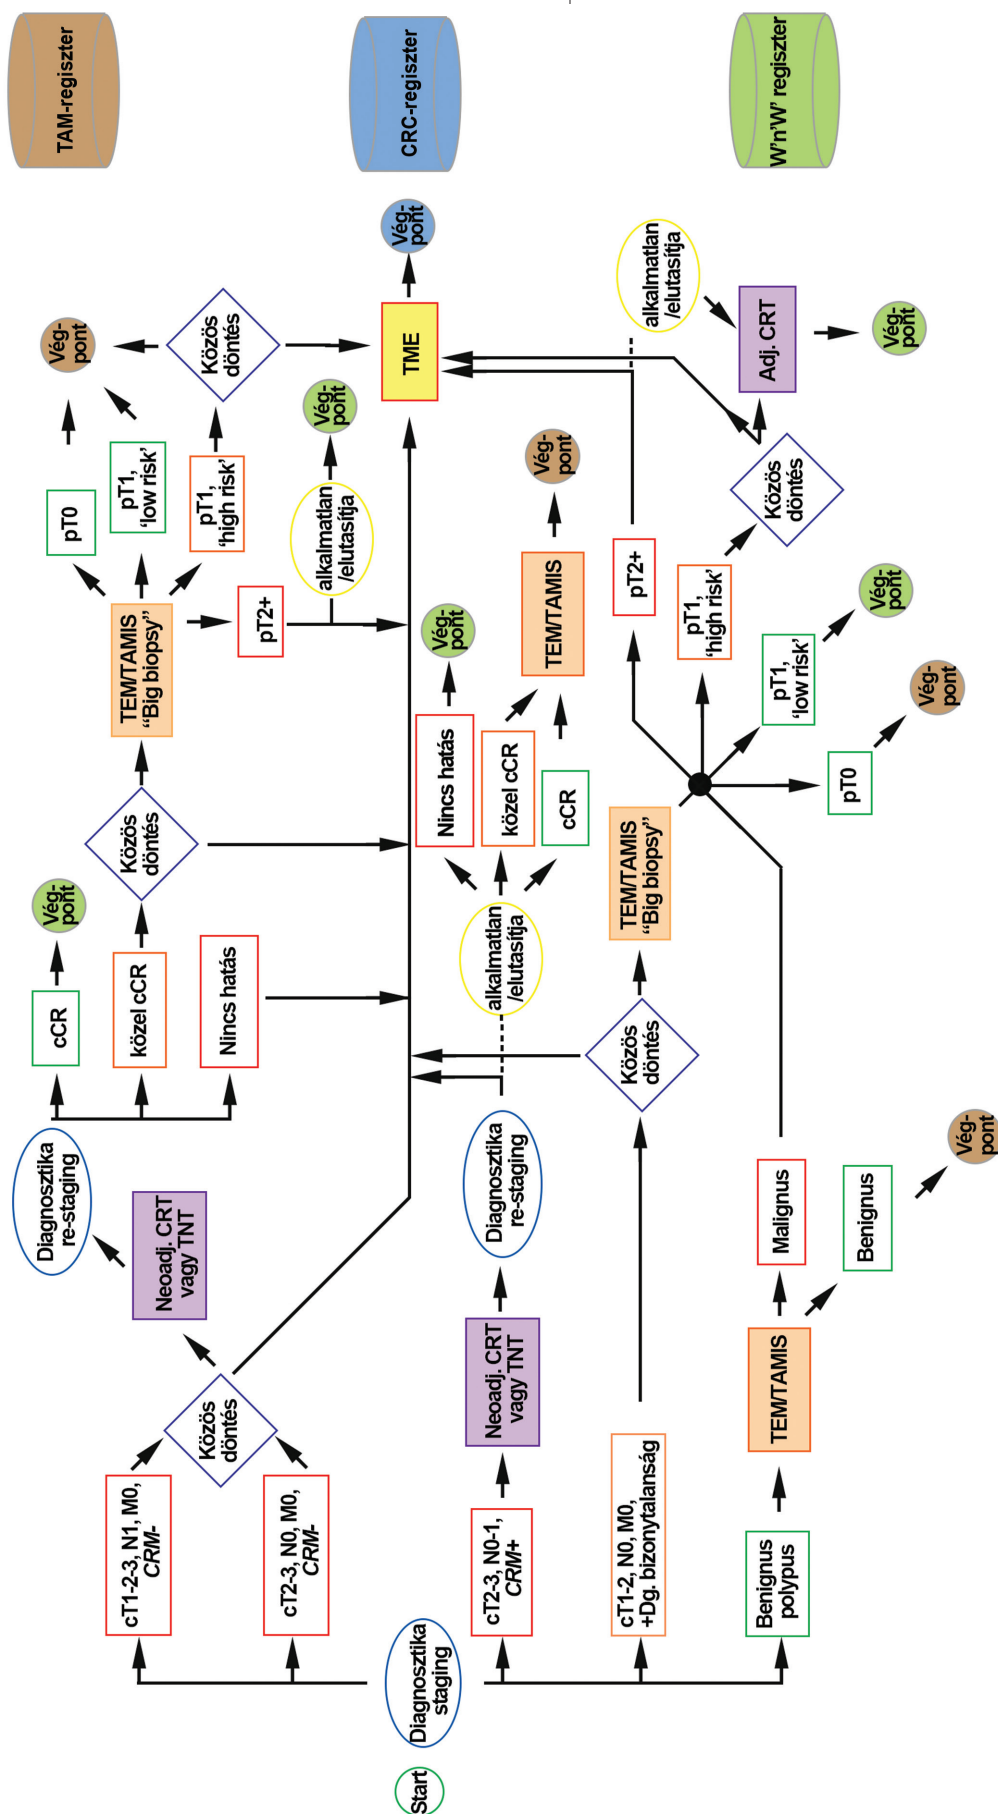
TAM-regiszter

CRC-regiszter

W'n'W' regiszter

Start

Diagnosztika staging

cT1-2-3, N1, M0, CRM-

cT2-3, N0, M0, CRM-

Közös döntés

Neoadj. CRT vagy TNT

Diagnosztika re-staging

cCR

Vég-pont

közel cCR

Nincs hatás

Közös döntés

TEM/TAMIS "Big biopsy"

pT0

pT1, 'low risk'

pT1, 'high risk'

Vég-pont

Közös döntés

Vég-pont

pT2+

alkalmatlan /elutasítja

Vég-pont

TME

Vég-pont

cT2-3, N0-1, CRM+

Neoadj. CRT vagy TNT

Diagnosztika re-staging

alkalmatlan /elutasítja

Nincs hatás

Vég-pont

közel cCR

cCR

TEM/TAMIS

Vég-pont

cT1-2, N0, M0, +Dg. bizonytalanság

Közös döntés

TEM/TAMIS "Big biopsy"

pT2+

pT1, 'high risk'

Közös döntés

pT1, 'low risk'

Vég-pont

pT0

Vég-pont

alkalmatlan /elutasítja

Adj. CRT

Vég-pont

Benignus polypus

TEM/TAMIS

Malignus

Benignus

Vég-pont